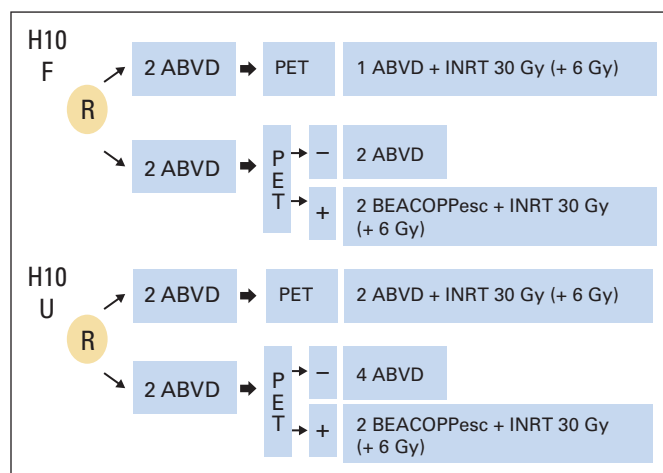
H10
F

R

2 ABVD → PET 1 ABVD + INRT 30 Gy (+ 6 Gy)

2 ABVD → PET

– 2 ABVD

+ 2 BEACOPPesc + INRT 30 Gy (+ 6 Gy)

H10
U

R

2 ABVD → PET 2 ABVD + INRT 30 Gy (+ 6 Gy)

2 ABVD → PET

– 4 ABVD

+ 2 BEACOPPesc + INRT 30 Gy (+ 6 Gy)